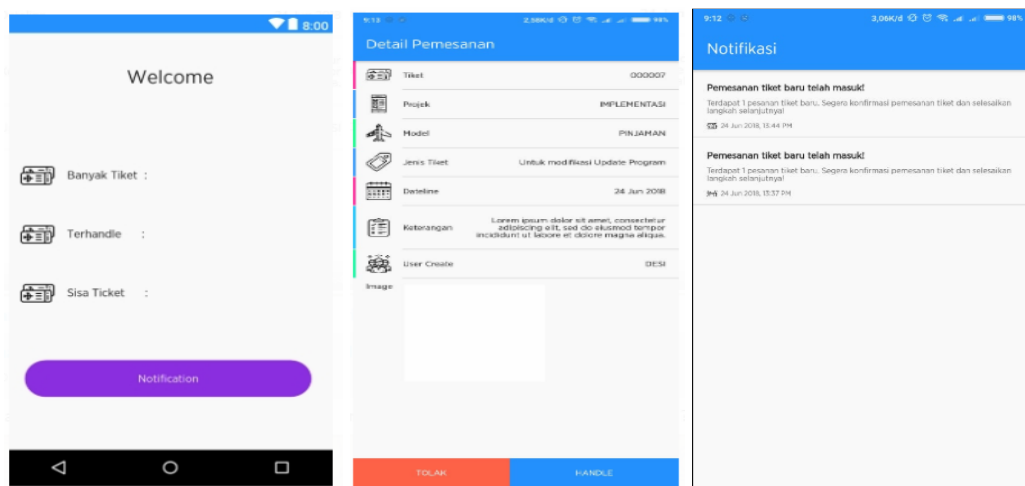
8:00

Welcome

Banyak Tiket :

Terhandle :

Sisa Ticket :

Notification

9:13 2,58K/d 98%

Detail Pemesanan

Tiket 000007

Projek IMPLEMENTASI

Model PINJAMAN

Jenis Tiket Untuk modifikasi Update Program

Dateline 24 Jun 2018

Keterangan Lorem ipsum dolor sit amet, consectetur adipiscing elit, sed do eiusmod tempor incididunt ut labore et dolore magna aliqua.

User Create DESI

Image

TOLAK

HANDLE

9:12 3,06K/d 98%

Notifikasi

Pemesanan tiket baru telah masuk!

Terdapat 1 pesanan tiket baru. Segera konfirmasi pemesanan tiket dan selesaikan langkah selanjutnya!

24 Jun 2018, 13:44 PM

Pemesanan tiket baru telah masuk!

Terdapat 1 pesanan tiket baru. Segera konfirmasi pemesanan tiket dan selesaikan langkah selanjutnya!

24 Jun 2018, 13:37 PM